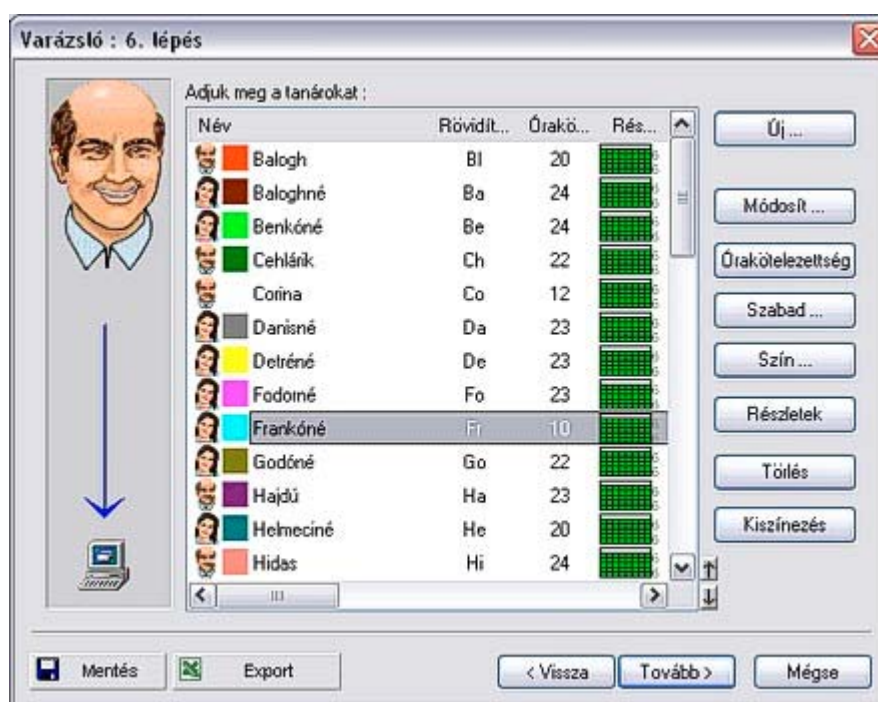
Varázsló : 6. lépés

Adjuk meg a tanárokat :

| Név | Rövidít... | Óraká... | Rés... |
|---|---|---|---|
| Balogh | Bl | 20 | |
| Baloghné | Ba | 24 | |
| Benkóné | Be | 24 | |
| Cehlárik | Ch | 22 | |
| Corina | Co | 12 | |
| Danisné | Da | 23 | |
| Detréné | De | 23 | |
| Fodorné | Fo | 23 | |
| Frankóné | Fr | 10 | |
| Godóné | Go | 22 | |
| Hajdú | Ha | 23 | |
| Helmeciné | He | 20 | |
| Hidas | Hi | 24 | |

Új ...

Módosít ...

Órakötelezettség

Szabad ...

Szín ...

Részletek

Törlés

Kiszínezés

Mentés

Export

< Vissza

Tovább >

Mégse